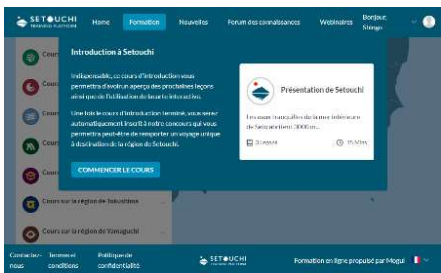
SETOUCHI TRAINING PLATFORM

Home

Formation

Nouvelles

Forum des connaissances

Webinaires

Bonjour, Shingo

Introduction à Setouchi

Indispensable, ce cours d'introduction vous permettra d'avoir un aperçu des prochaines leçons ainsi que de l'utilisation de leur interaction.

Une fois le cours d'introduction terminé, vous serez automatiquement inscrit à notre concours qui vous permettra peut-être de remporter un voyage unique à destination de la région de Setouchi.

COMMENCER LE COURS

Présentation de Setouchi

Les eaux tranquilles de la mer intérieure de Setouchi (Seto 3000 m...

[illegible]

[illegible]

Cours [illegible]

Cours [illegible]

Cours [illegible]

Cours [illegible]

Cours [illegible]

Cours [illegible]

Cours sur la région de Tokushima

Cours sur la région de Yamaguchi

Contactez-nous

Termes et conditions

Politique de confidentialité

SETOUCHI

Formation en ligne propulsé par Mogul